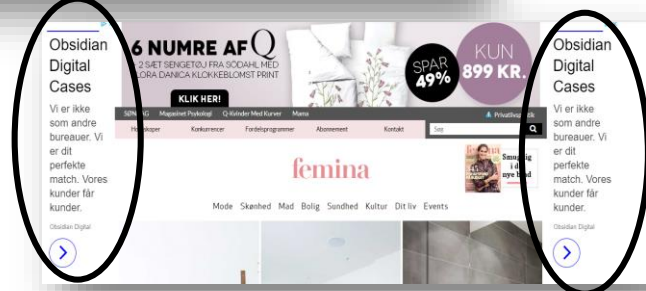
Obsidian Digital Cases

Vi er ikke som andre bureauer. Vi er dit perfekte match. Vores kunder får kunder.

Obsidian Digital

6 NUMRE AF Q

+ 2 SÆT SENGETØJ FRA SÖDAHL MED FLORA DANICA KLOKKEBLOMST PRINT

KLIK HER!

SPAR 49%

KUN 899 KR.

SØ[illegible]G Magasinet Psykologi Q-Kvinder Med Kurver Mama

Privatlivs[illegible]

Ho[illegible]oper Konkurrencer Fordelsprogrammer Abonnement Kontakt

Søg

femina

Smu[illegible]
i d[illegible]
nye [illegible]

Mode Skønhed Mad Bolig Sundhed Kultur Dit liv Events

Obsidian Digital Cases

Vi er ikke som andre bureauer. Vi er dit perfekte match. Vores kunder får kunder.

Obsidian Digital